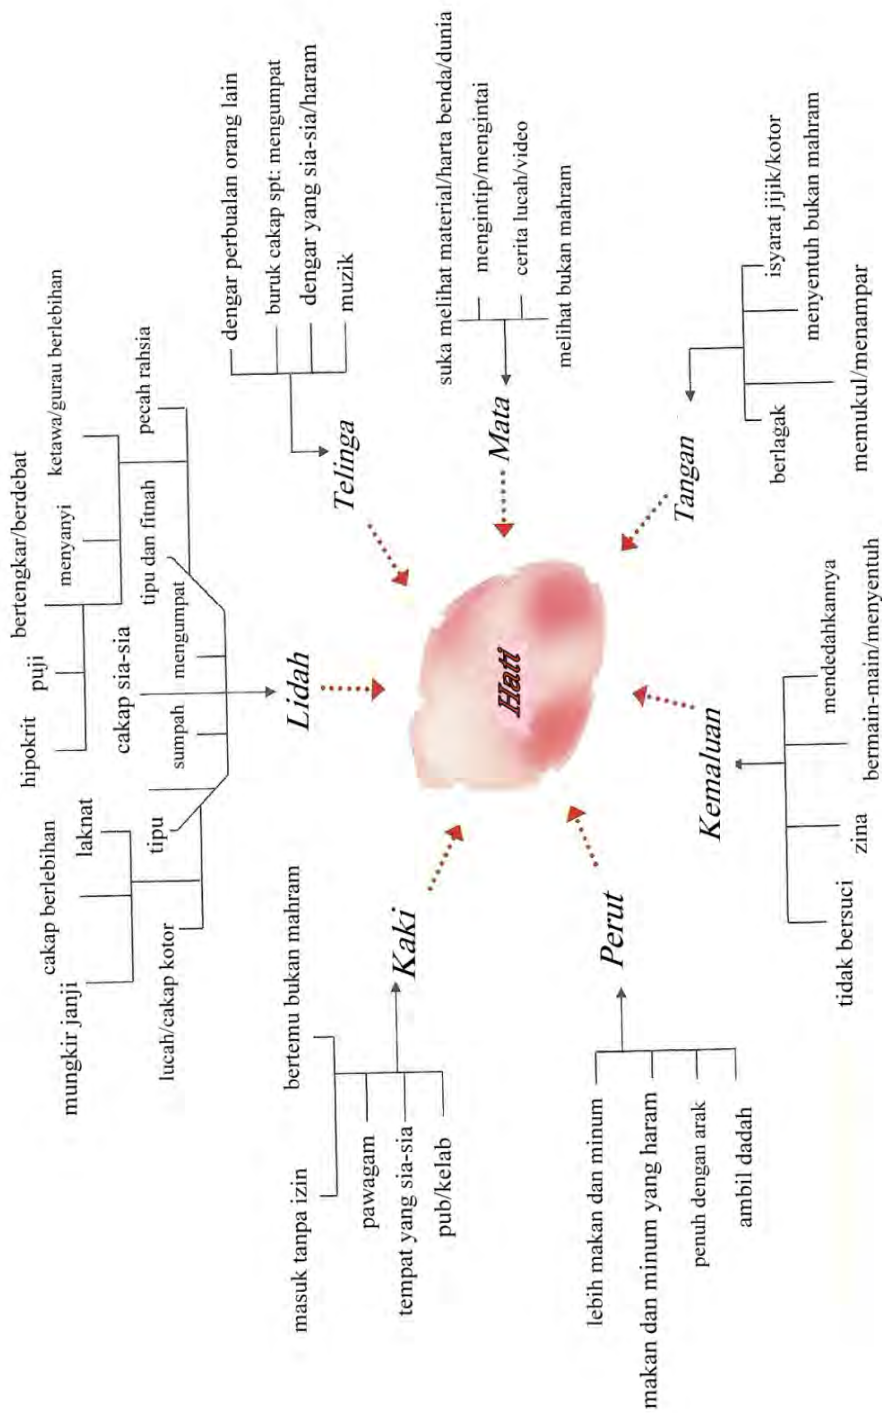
Hati

Lidah

mungkir janji
cakap berlebihan
laknat
tipu
lucah/cakap kotor
hipokrit
puji
bertengkar/berdebat
menyanyi
ketawa/gurau berlebihan
cakap sia-sia
sumpah
mengumpat
tipu dan fitnah
pecah rahsia

Telinga

dengar perbualan orang lain
buruk cakap spt: mengumpat
dengar yang sia-sia/haram
muzik

Mata

suka melihat material/harta benda/dunia
mengintip/mengintai
cerita lucah/video
melihat bukan mahram

Tangan

isyarat jijik/kotor
menyentuh bukan mahram
berlagak
memukul/menampar

Kemaluan

mendedahkannya
bermain-main/menyentuh
zina
tidak bersuci

Perut

lebih makan dan minum
makan dan minum yang haram
penuh dengan arak
ambil dadah

Kaki

bertemu bukan mahram
masuk tanpa izin
pawagam
tempat yang sia-sia
pub/kelab